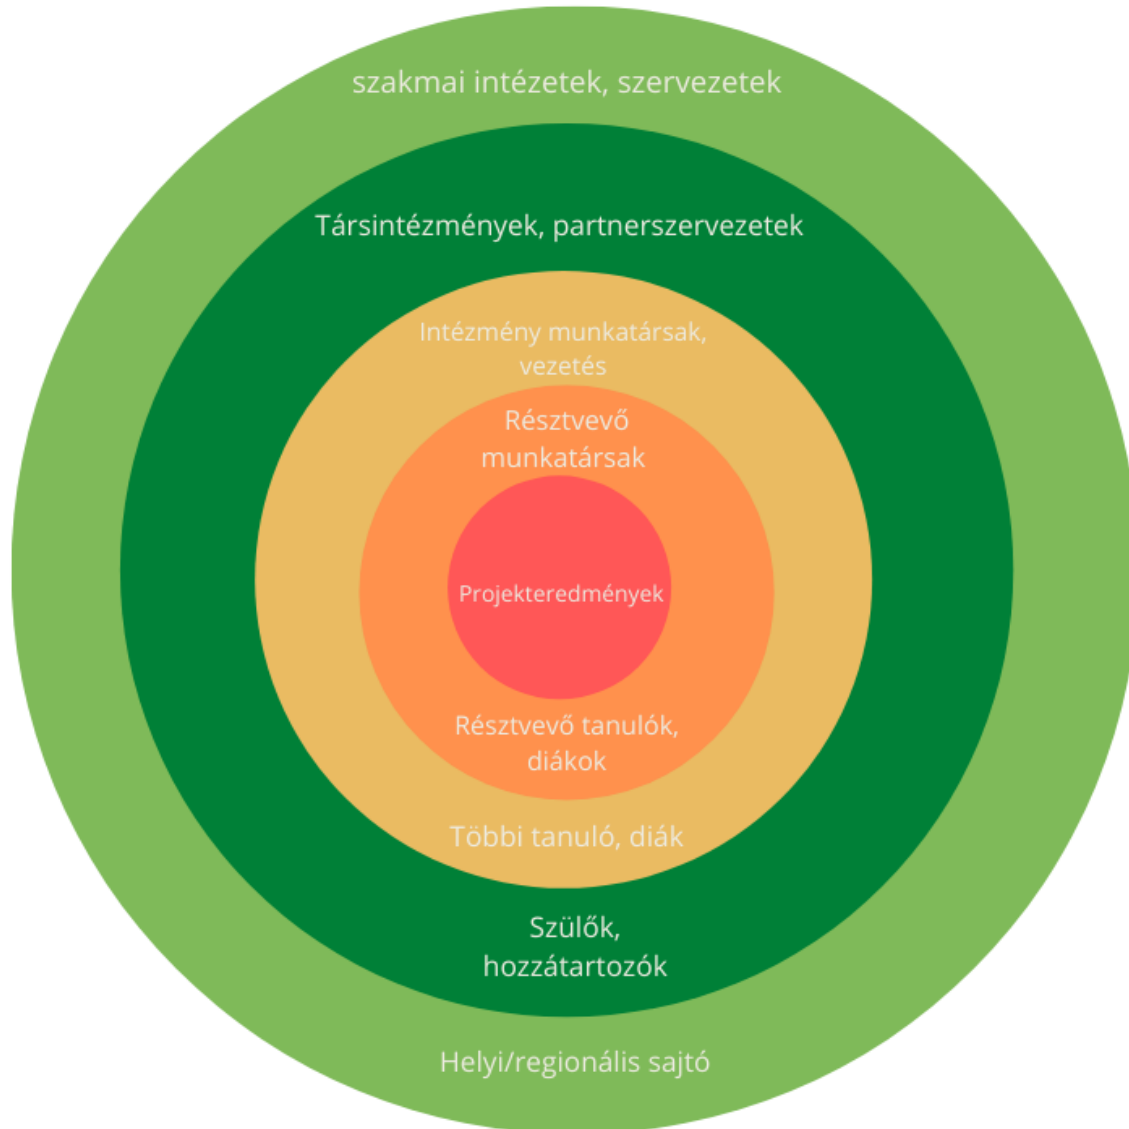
szakmai intézetek, szervezetek

Társintézmények, partnerszervezetek

Intézmény munkatársak, vezetés

Résztvevő munkatársak

Projekteredmények

Résztvevő tanulók, diákok

Többi tanuló, diák

Szülők, hozzátartozók

Helyi/regionális sajtó